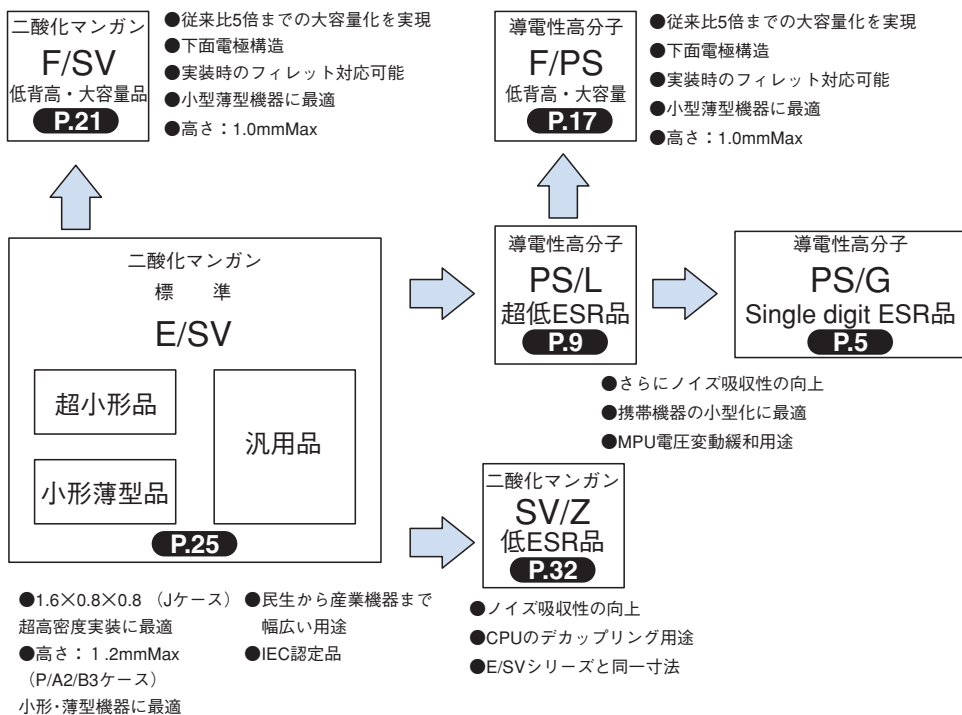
二酸化マンガン
F/SV
低背高・大容量品
P.21

●従来比5倍までの大容量化を実現
●下面電極構造
●実装時のフィレット対応可能
●小型薄型機器に最適
●高さ：1.0mmMax

導電性高分子
F/PS
低背高・大容量
P.17

●従来比5倍までの大容量化を実現
●下面電極構造
●実装時のフィレット対応可能
●小型薄型機器に最適
●高さ：1.0mmMax

二酸化マンガン
標　準
E/SV
超小形品
小形薄型品
汎用品
P.25

導電性高分子
PS/L
超低ESR品
P.9

導電性高分子
PS/G
Single digit ESR品
P.5

●さらにノイズ吸収性の向上
●携帯機器の小型化に最適
●MPU電圧変動緩和用途

二酸化マンガン
SV/Z
低ESR品
P.32

●1.6×0.8×0.8 （Jケース）超高密度実装に最適
●高さ：1.2mmMax （P/A2/B3ケース）小形･薄型機器に最適

●民生から産業機器まで幅広い用途
●IEC認定品

●ノイズ吸収性の向上
●CPUのデカップリング用途
●E/SVシリーズと同一寸法